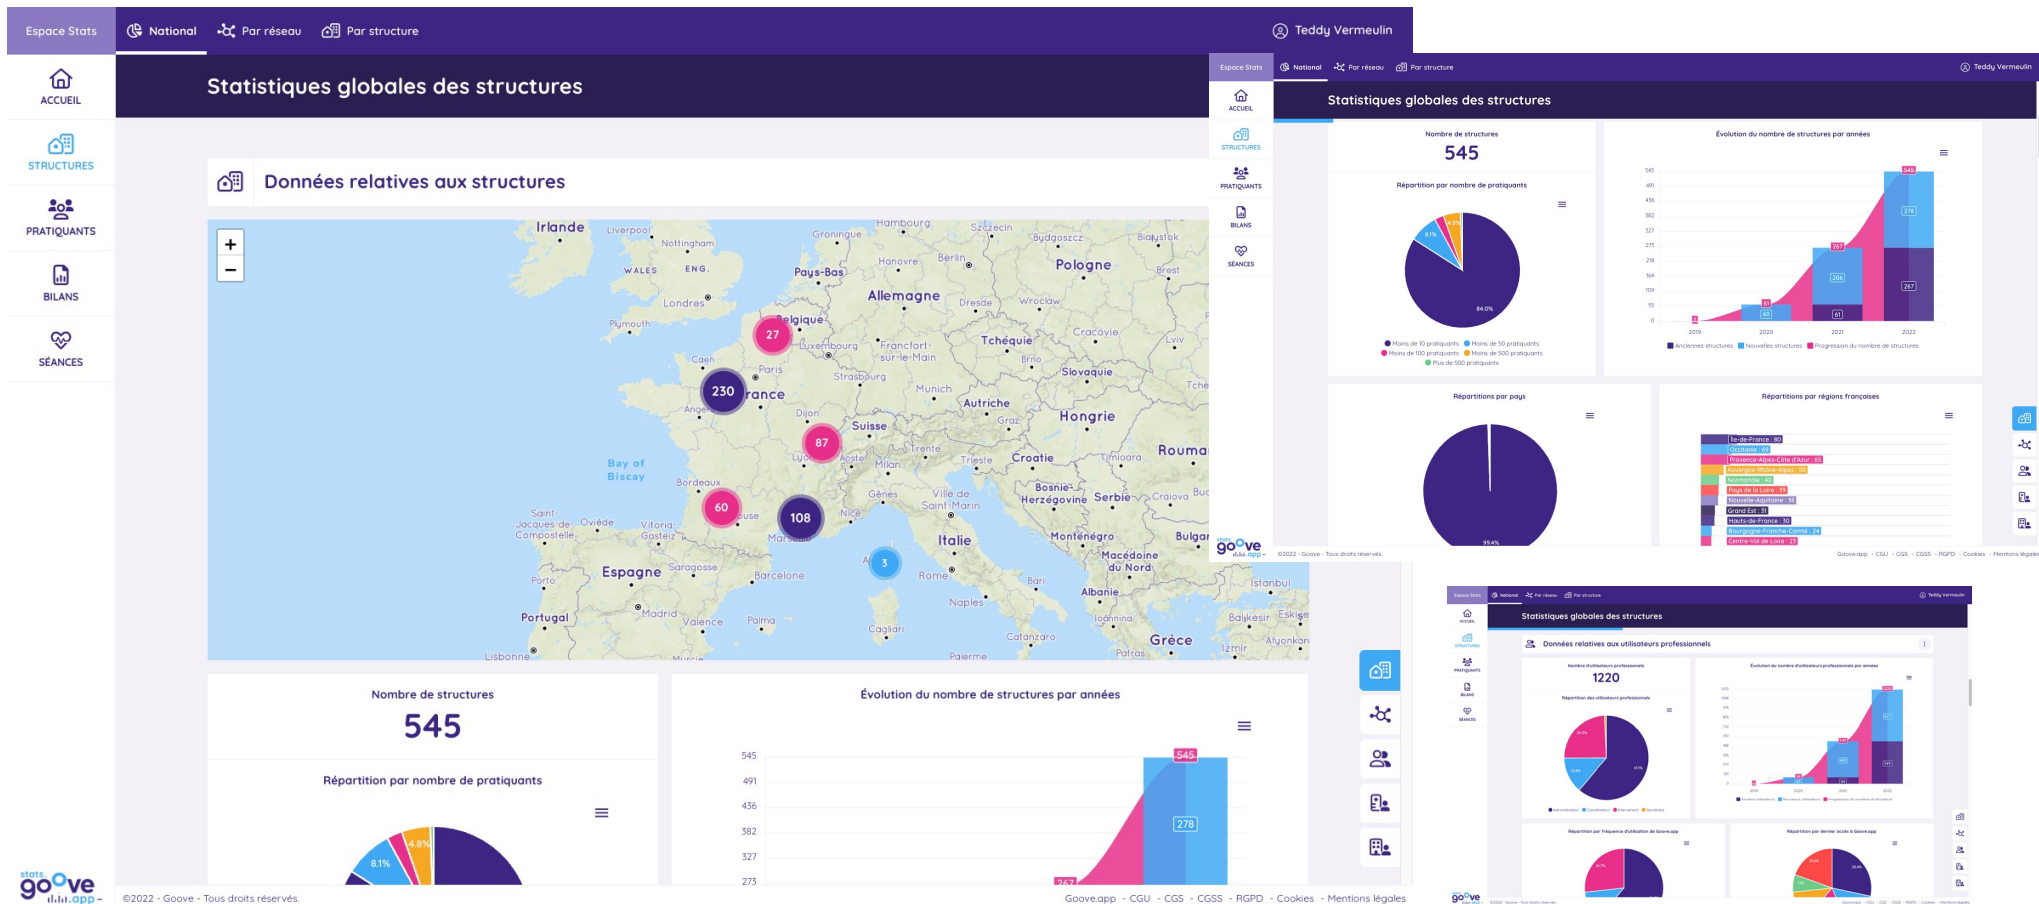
Espace Stats

National

Par réseau

Par structure

Teddy Vermeulin

ACCUEIL

STRUCTURES

PRATIQUANTS

BILANS

SÉANCES

Statistiques globales des structures

Données relatives aux structures

+
−

Irlande
Liverpool
Nottingham
WALES
ENG.
Londres
Plymouth
Hambourg
Groningue
Hanovre
Berlin
Pays-Bas
Allemagne
Szczecin
Bydgoszcz
Białystok
Pologne
Brest
Dresde
Wrocław
Belgique
Luxembourg
Francfort-sur-le-Main
Tchéquie
Cracovie
Lviv
Caen
Paris
France
Strasbourg
Brno
Slovaquie
Munich
Autriche
Angers
Dijon
Suisse
Graz
Hongrie
Lyon
Aoste
Milan
Trente
Trieste
Croatie
Timișoara
Rouma
Bay of Biscay
Bordeaux
Bosnie-Herzégovine
Serbie
Craiova
Genes
Ville de Saint-Marin
Nice
Toulouse
Marseille
Italie
Monténégro
Bulgar
Saint-Jacques-de-Compostelle
Oviedo
Vitoria-Gasteiz
Espagne
Saragosse
Barcelone
Rome
Macédoine du Nord
Istanbul
Porto
Madrid
Bari
Albanie
Portugal
Valence
Palma
Naples
Ioannina
Balıkesir
Eskişe
Cagliari
Catanzaro
Grèce
Afyonkar
Lisbonne
Murcie
Palerme
Patras
Izmir
27
230
87
60
108
3

Nombre de structures
545
Répartition par nombre de pratiquants
8.1%
4.8%

Évolution du nombre de structures par années
545
491
436
382
327
273
545
278
267

©2022 - Goove - Tous droits réservés.

Goove.app - CGU - CGS - CGSS - RGPD - Cookies - Mentions légales

Espace Stats
National
Par réseau
Par structure
Teddy Vermeulin
ACCUEIL
STRUCTURES
PRATIQUANTS
BILANS
SÉANCES
Statistiques globales des structures
Nombre de structures
545
Répartition par nombre de pratiquants
84.0%
Moins de 10 pratiquants
Moins de 50 pratiquants
Moins de 100 pratiquants
Moins de 500 pratiquants
Plus de 500 pratiquants
Évolution du nombre de structures par années
2019
2020
2021
2022
Anciennes structures
Nouvelles structures
Progression du nombre de structures
Répartitions par pays
99.4%
Répartitions par régions françaises
Île-de-France : 80
Occitanie : 69
Provence-Alpes-Côte d'Azur : 65
Auvergne-Rhône-Alpes : 50
Normandie : 40
Pays de la Loire : 33
Nouvelle-Aquitaine : 38
Grand Est : 31
Hauts-de-France : 30
Bourgogne-Franche-Comté : 24
Centre-Val de Loire : 23
©2022 - Goove - Tous droits réservés.
Goove.app - CGU - CGS - CGSS - RGPD - Cookies - Mentions légales

Statistiques globales des structures
Données relatives aux utilisateurs professionnels
Nombre d'utilisateurs professionnels
1220
Répartition des utilisateurs professionnels
Évolution du nombre d'utilisateurs professionnels par années
Répartition par fréquence d'utilisation de Goove.app
Répartition par dernier accès à Goove.app

stats goove .app